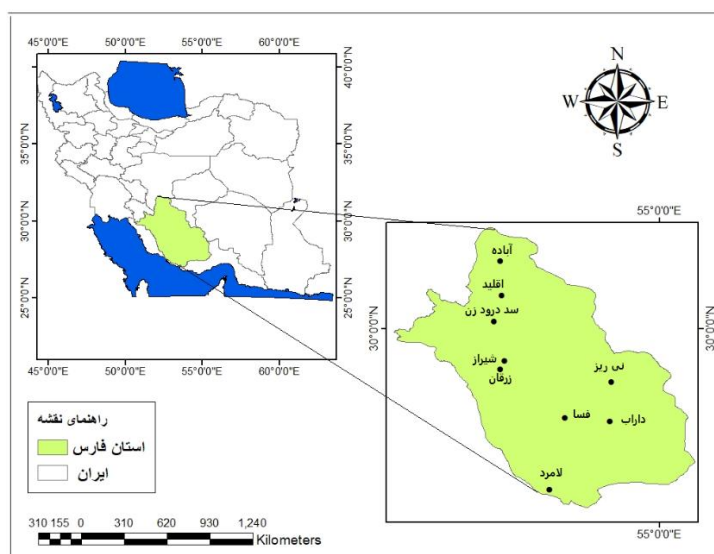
45°0'0"E 50°0'0"E 55°0'0"E 60°0'0"E

40°0'0"N
35°0'0"N
30°0'0"N
25°0'0"N

40°0'0"N
35°0'0"N
30°0'0"N
25°0'0"N

45°0'0"E 50°0'0"E 55°0'0"E 60°0'0"E

N
W E
S

55°0'0"E

30°0'0"N

30°0'0"N

آباده
اقلید
سد درود زن
شیراز
زرقان
نی ریز
فسا
داراب
لامرد

55°0'0"E

راهنمای نقشه
استان فارس
ایران

310 155 0 310 620 930 1,240
Kilometers